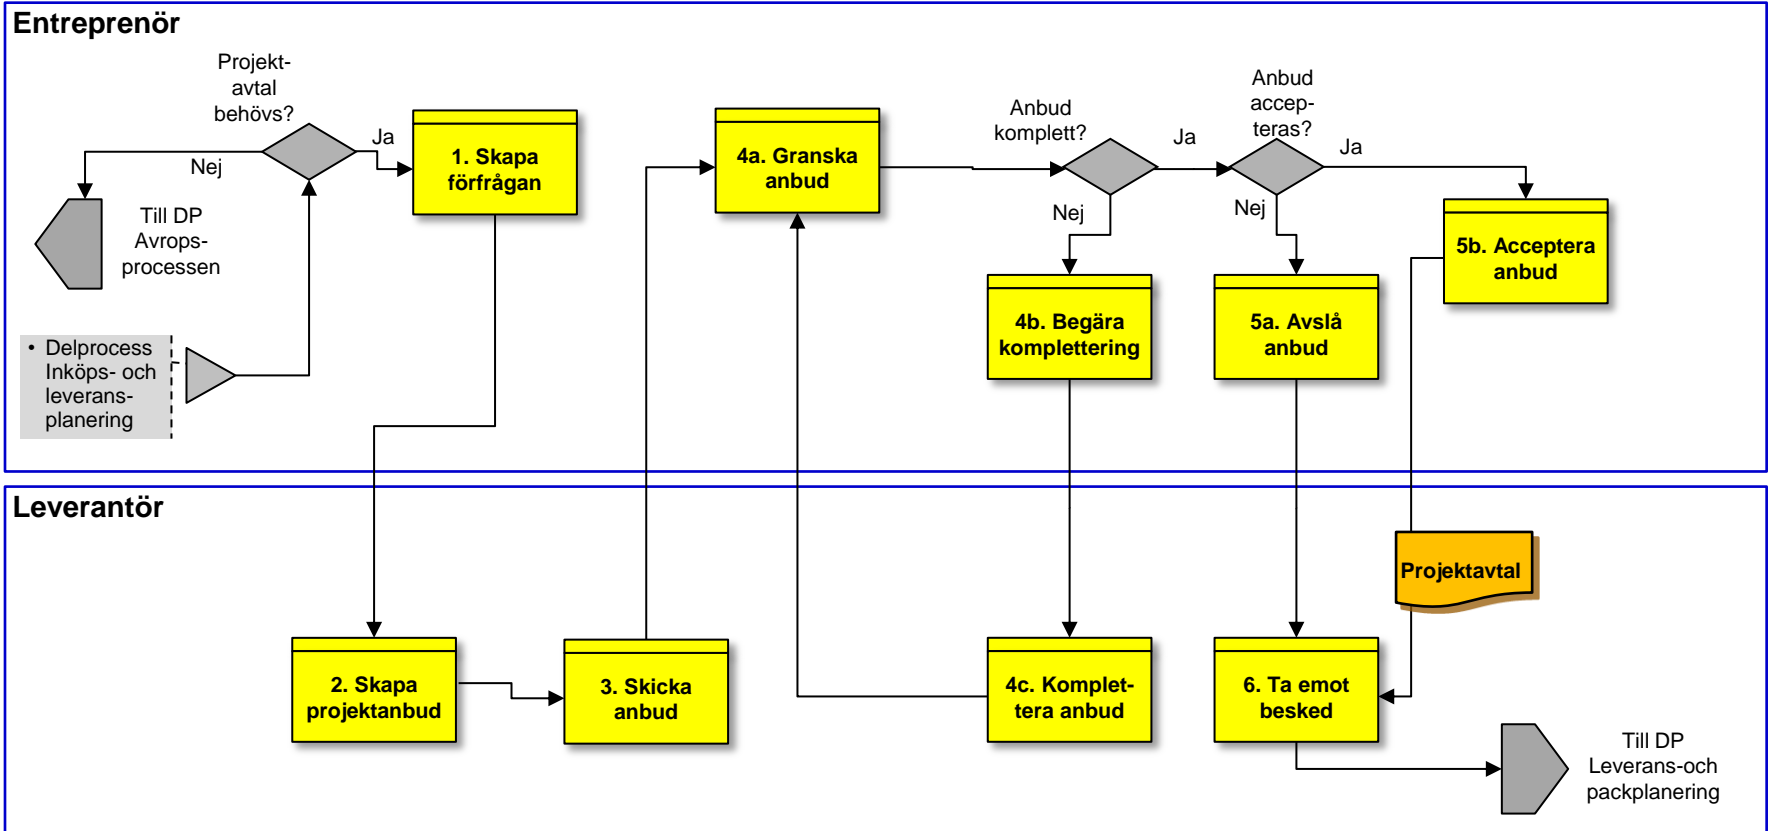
Entreprenör

Projektavtal behövs?

Ja

Nej

Till DP Avropsprocessen

• Delprocess Inköps- och leveransplanering

1. Skapa förfrågan

4a. Granska anbud

Anbud komplett?

Ja

Nej

4b. Begära komplettering

Anbud accepteras?

Ja

Nej

5a. Avslå anbud

5b. Acceptera anbud

Leverantör

2. Skapa projektanbud

3. Skicka anbud

4c. Komplettera anbud

Projektavtal

6. Ta emot besked

Till DP Leverans-och packplanering